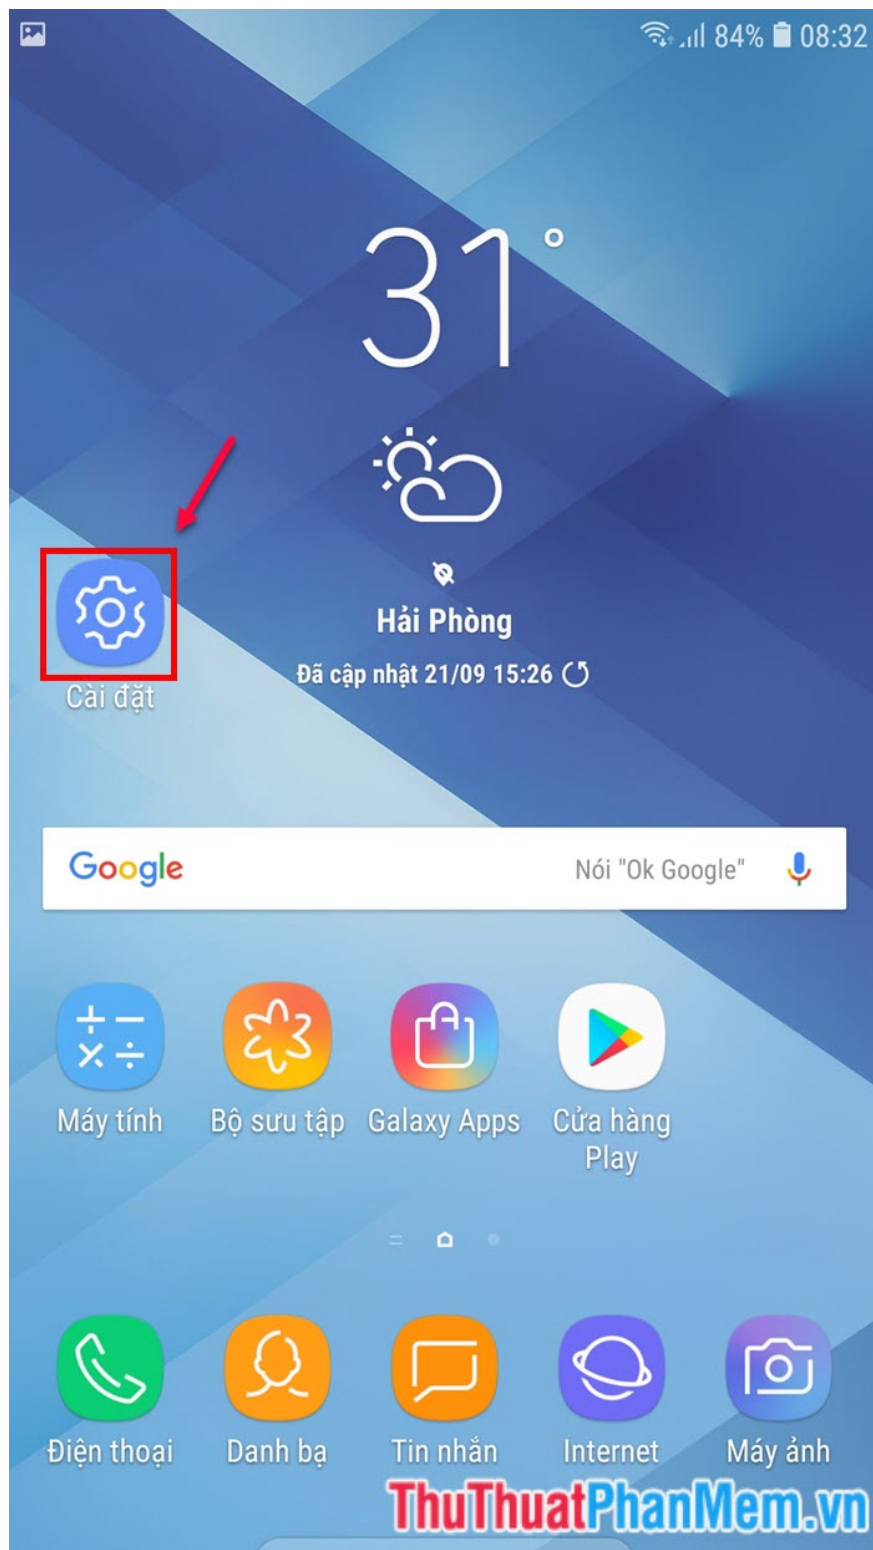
84% 08:32

31°

Hải Phòng

Đã cập nhật 21/09 15:26

Cài đặt

Google

Nói "Ok Google"

Máy tính

Bộ sưu tập

Galaxy Apps

Cửa hàng Play

Điện thoại

Danh bạ

Tin nhắn

Internet

Máy ảnh

ThuThuatPhanMem.vn